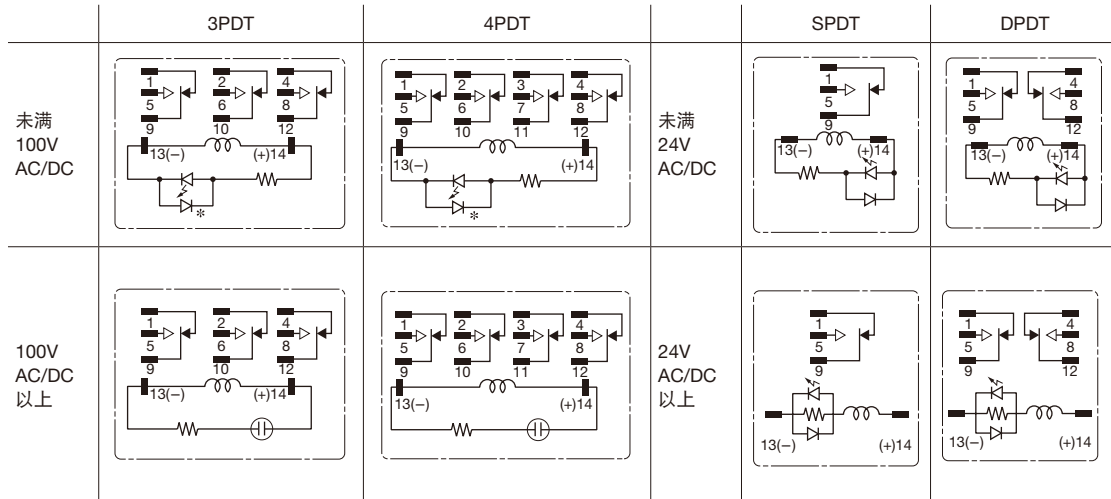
| | 3PDT | 4PDT | | SPDT | DPDT |
|---|---|---|---|---|---|
| 未満 100V AC/DC | 1 2 4 5 6 8 9 10 12 13(−) (+)14 * | 1 2 3 4 5 6 7 8 9 10 11 12 13(−) (+)14 * | 未満 24V AC/DC | 1 5 9 13(−) (+)14 | 1 4 5 8 9 12 13(−) (+)14 |
| 100V AC/DC 以上 | 1 2 4 5 6 8 9 10 12 13(−) (+)14 | 1 2 3 4 5 6 7 8 9 10 11 12 13(−) (+)14 | 24V AC/DC 以上 | 1 5 9 13(−) (+)14 | 1 4 5 8 9 12 13(−) (+)14 |